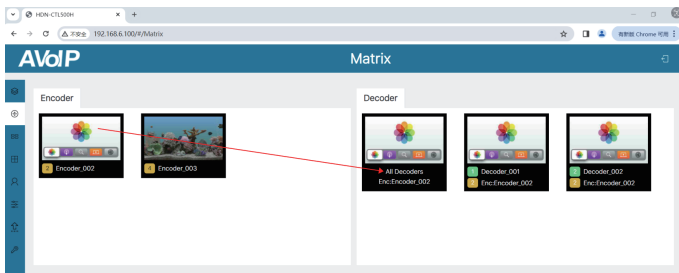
HDN-CTL500H
×
+
不安全 192.168.6.100/#/Matrix
使用新版 Chrome 可用
AVoIP
Matrix
Encoder
2 Encoder_002
4 Encoder_003
Decoder
All Decoders
Enc:Encoder_002
1 Decoder_001
2 Enc:Encoder_002
2 Decoder_002
2 Enc:Encoder_002